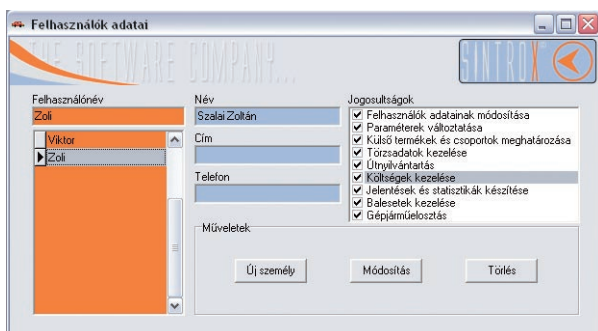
Felhasználók adatai

THE SOFTWARE COMPANY...

SINTRO

Felhasználónév
Zoli

Viktor
Zoli

Név
Szalai Zoltán

Cím

Telefon

Jogosultságok
Felhasználók adatainak módosítása
Paraméterek változtatása
Külső termékek és csoportok meghatározása
Törzsadatok kezelése
Útnyilvántartás
Költségek kezelése
Jelentések és statisztikák készítése
Balesetek kezelése
Gépjárműelosztás

Műveletek

Új személy

Módosítás

Törlés